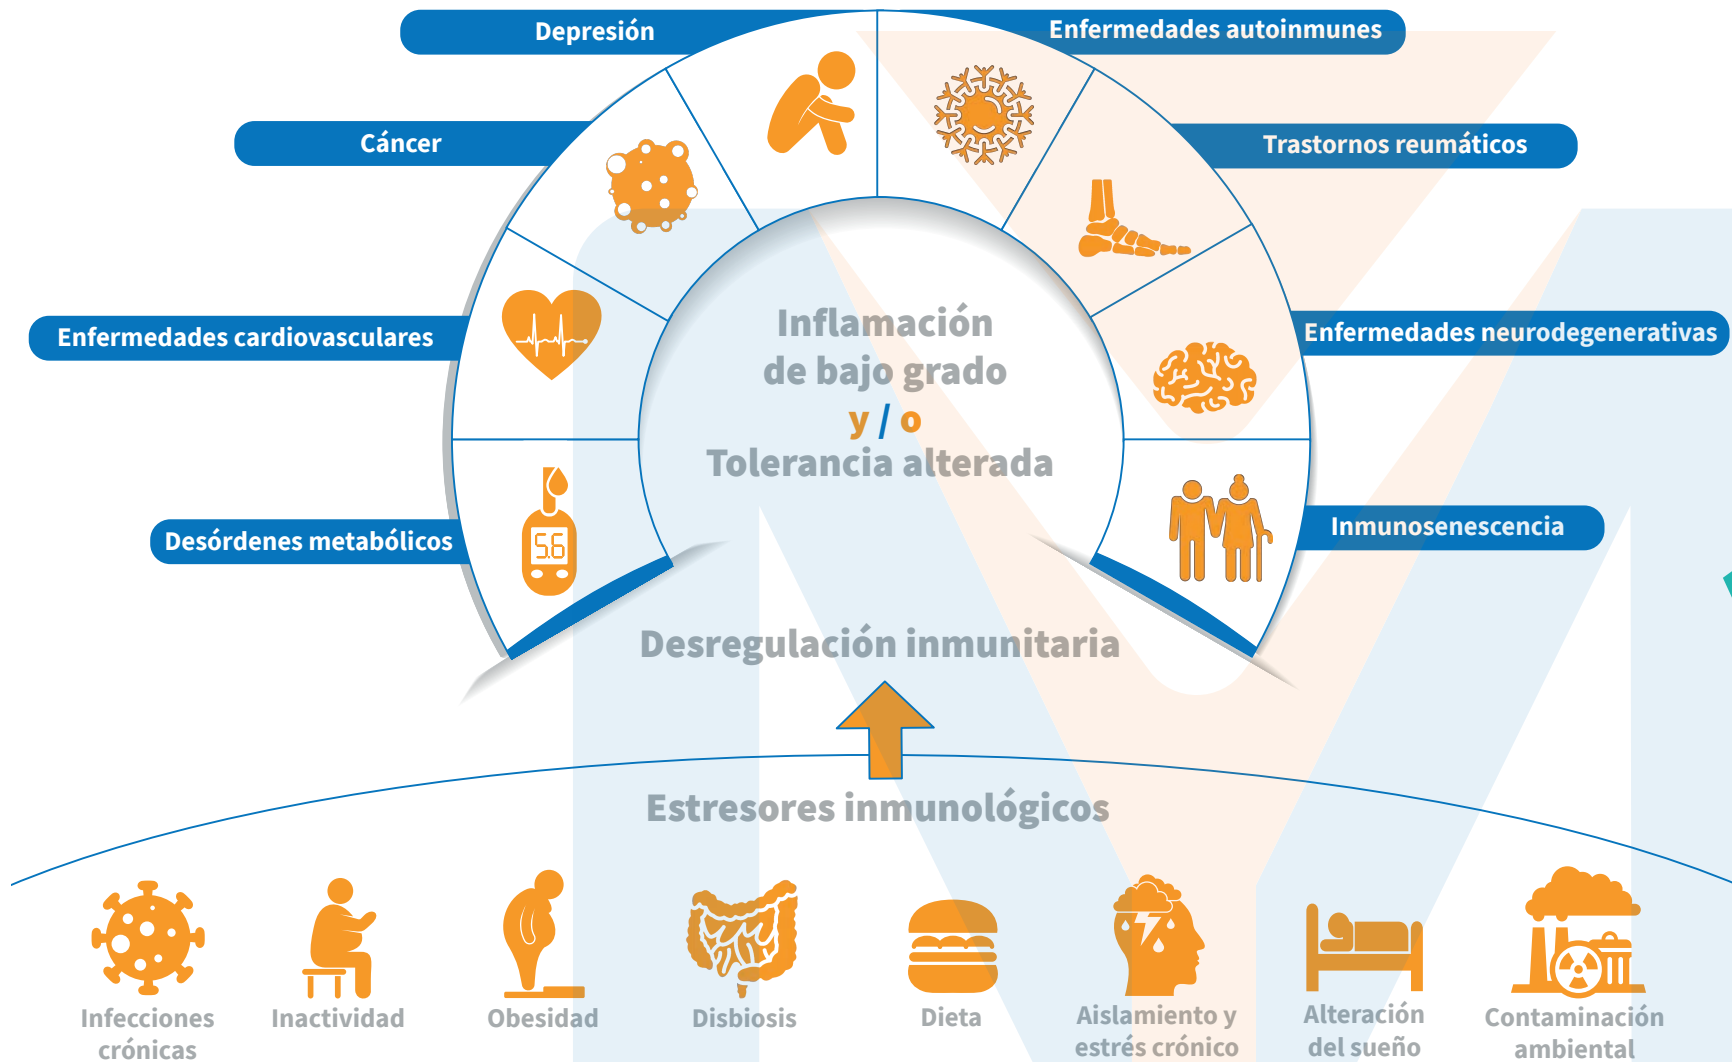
Depresión

Enfermedades autoinmunes

Cáncer

Trastornos reumáticos

Enfermedades cardiovasculares

Enfermedades neurodegenerativas

Desórdenes metabólicos

Inmunosenescencia

5.6

Inflamación de bajo grado y / o Tolerancia alterada

Desregulación inmunitaria

Estresores inmunológicos

Infecciones crónicas

Inactividad

Obesidad

Disbiosis

Dieta

Aislamiento y estrés crónico

Alteración del sueño

Contaminación ambiental